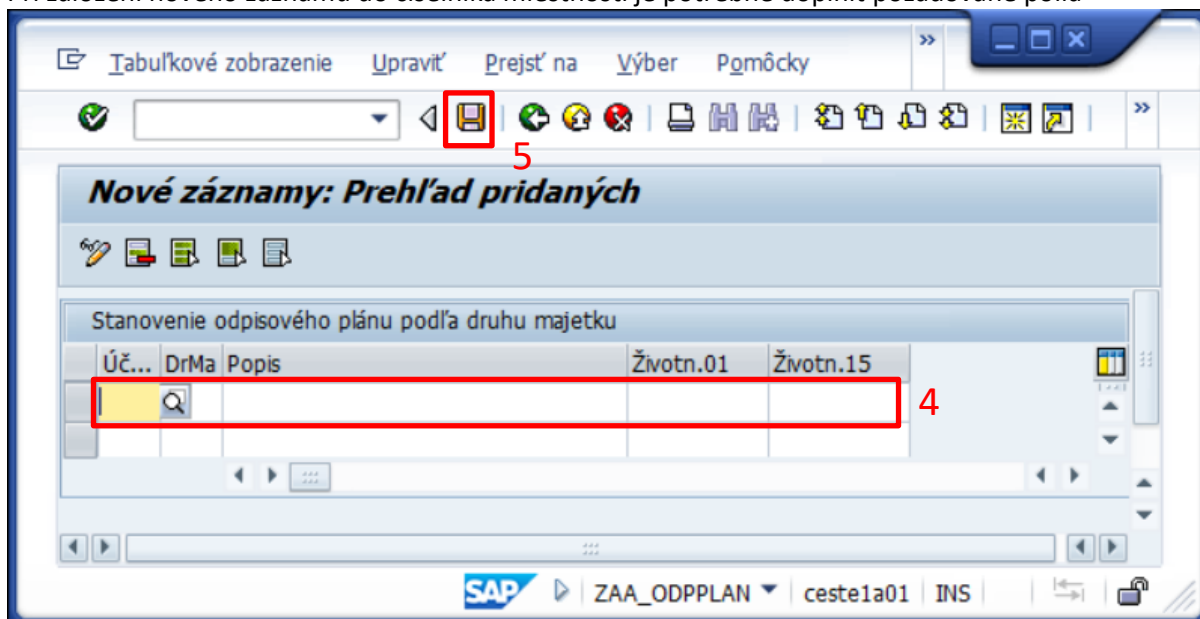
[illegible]

Tabuľkové zobrazenie Upraviť Prejsť na Výber Pomôcky

5

Nové záznamy: Prehľad pridaných

Stanovenie odpisového plánu podľa druhu majetku

| Úč... | DrMa | Popis | Životn.01 | Životn.15 |
|---|---|---|---|---|
| | | | | |
| | | | | |

4

SAP ZAA_ODPPLAN ceste1a01 INS